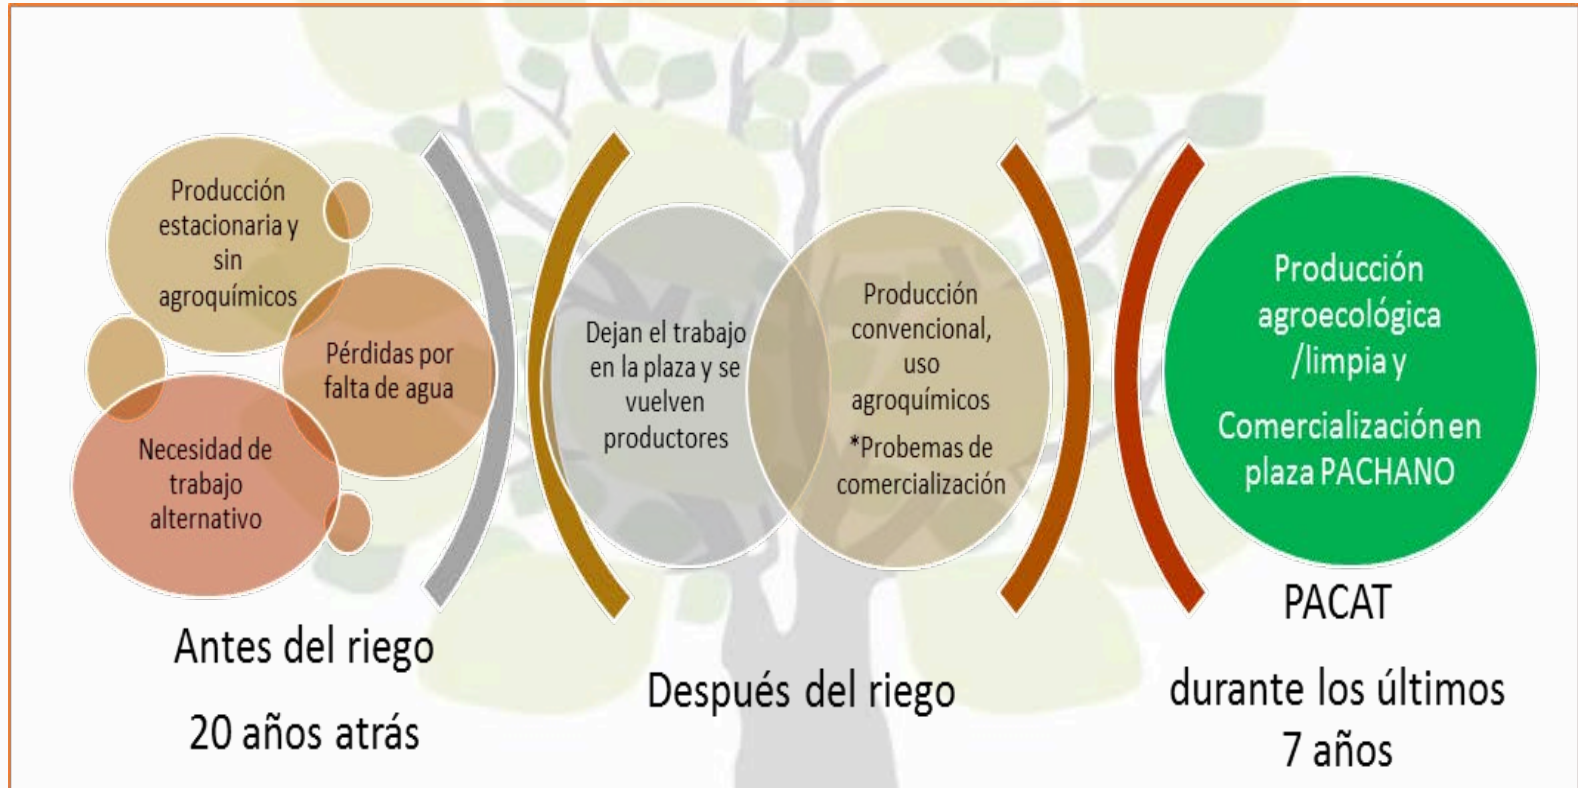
Producción estacionaria y sin agroquímicos

Pérdidas por falta de agua

Necesidad de trabajo alternativo

Antes del riego

20 años atrás

Dejan el trabajo en la plaza y se vuelven productores

Producción convencional, uso agroquímicos

*Probemas de comercialización

Después del riego

Producción agroecológica /limpia y

Comercialización en plaza PACHANO

PACAT

durante los últimos 7 años